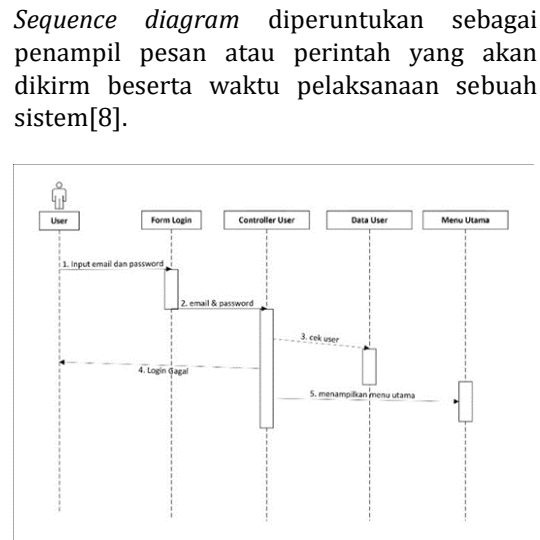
*Sequence diagram* diperuntukan sebagai penampil pesan atau perintah yang akan dikirm beserta waktu pelaksanaan sebuah sistem[8].

User

Form Login

Controller User

Data User

Menu Utama

1. Input email dan password

2. email & password

3. cek user

4. Login Gagal

5. menampilkan menu utama